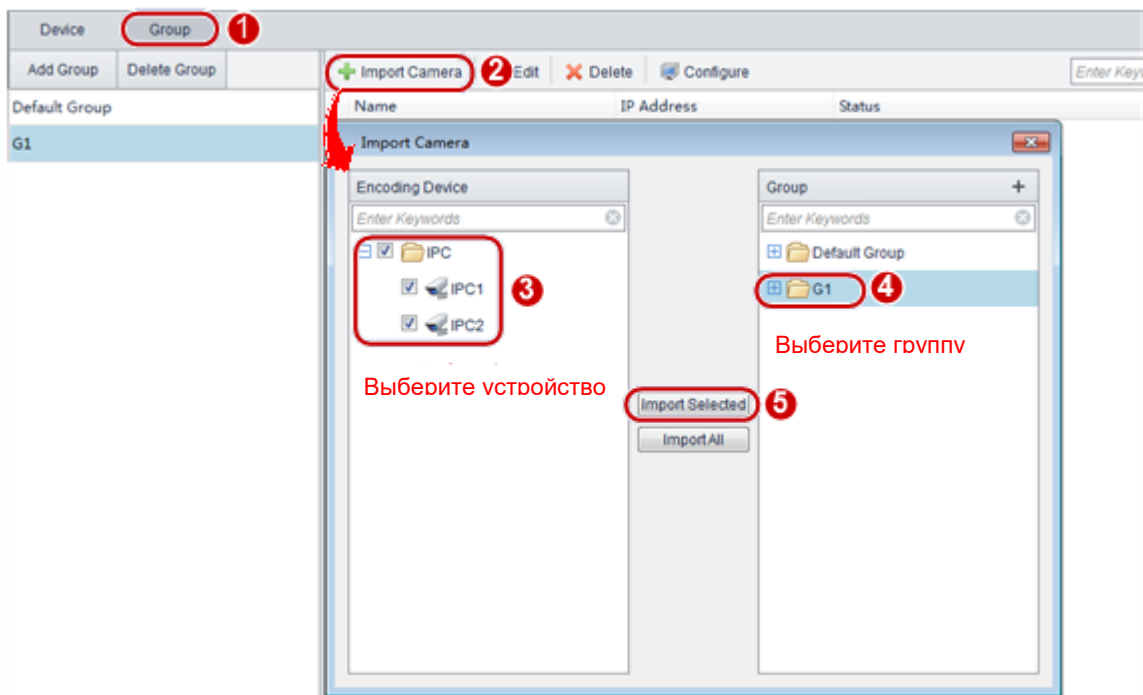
Device Group 1

Add Group Delete Group

Default Group

G1

Import Camera 2 Edit Delete Configure Enter Keyw

Name IP Address Status

Import Camera

Encoding Device

Enter Keywords

IPC

IPC1 3

IPC2

Выберите устройство

Import Selected 5

Import All

Group +

Enter Keywords

Default Group

G1 4

Выберите группу